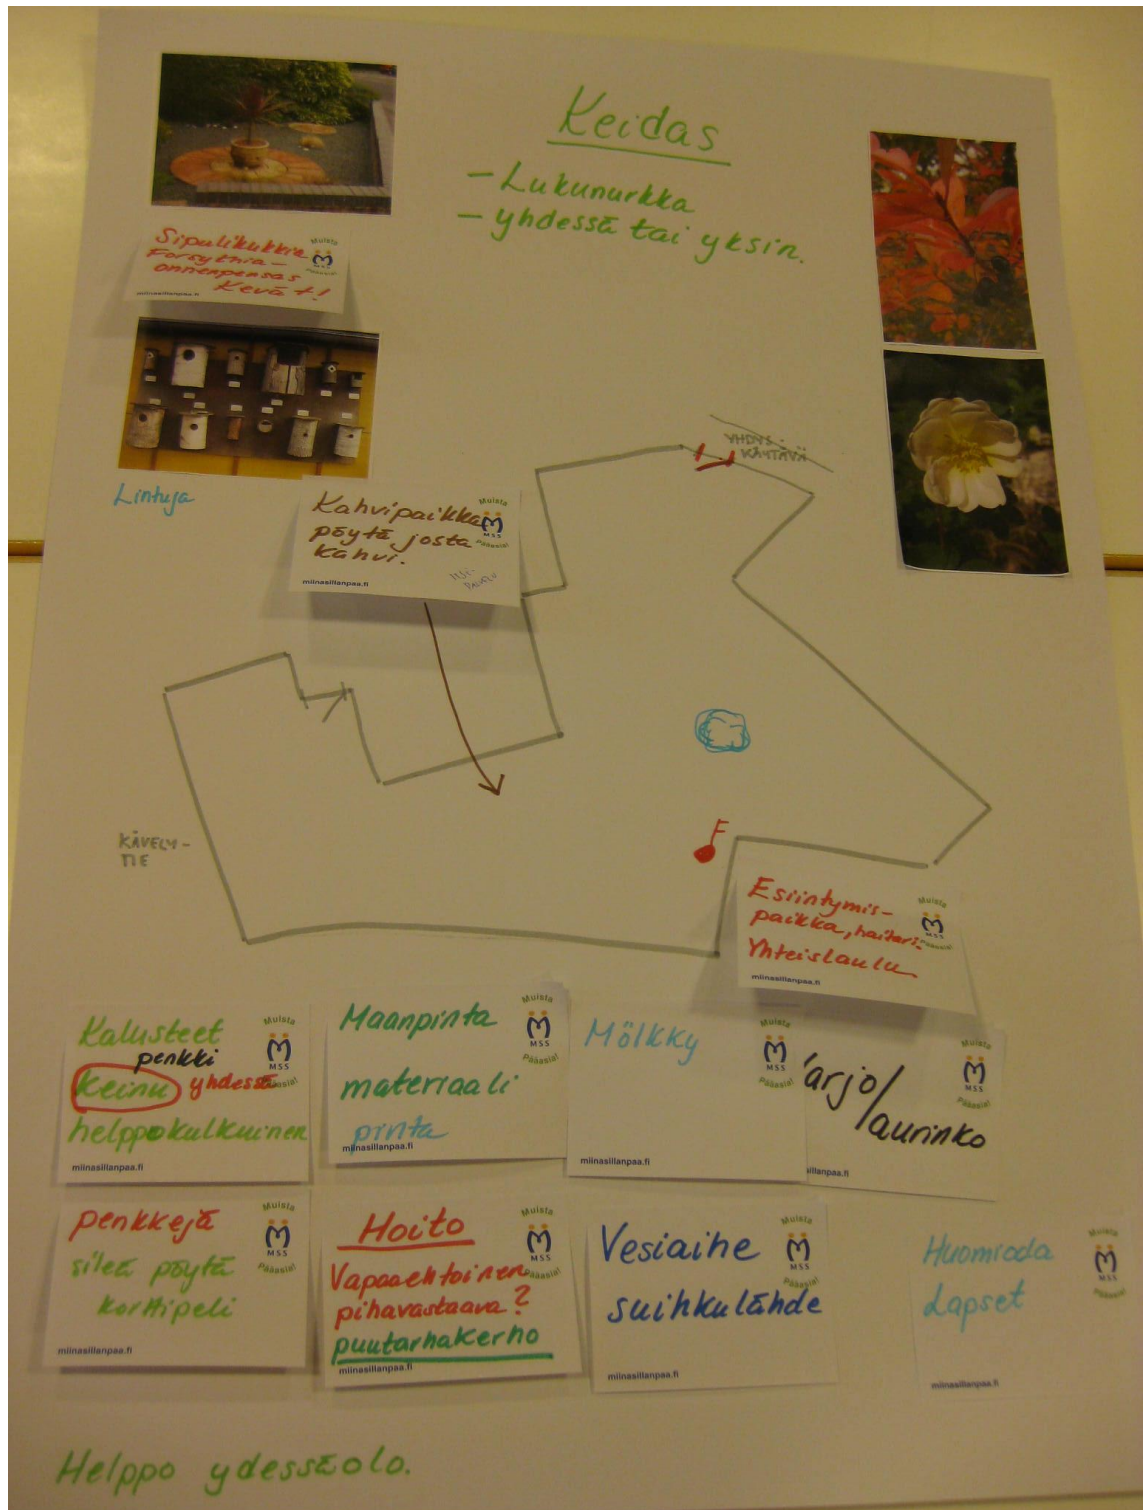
Keidas
- Lukunurkka
- yhdessä tai yksin.

Sipulikukkia
Forsythia -
onnenpensas
Kevät!
Muista
MSS
Pääasia!
miinasillanpaa.fi

Lintuja

Kahvipaikka
pöytä josta
kahvi.
ITSE-PALVELU
Muista
MSS
Pääasia!
miinasillanpaa.fi

YHDYS-KÄYTÄVÄ

KÄVELY-TIE

Esiintymis-
paikka, haitari.
Yhteislaulu
Muista
MSS
Pääasia!
miinasillanpaa.fi

Kalusteet
penkki
Keinu yhdessä
helppokulkuinen
Muista
MSS
Pääasia!
miinasillanpaa.fi

Maanpinta
materiaali
pinta
Muista
MSS
Pääasia!
miinasillanpaa.fi

Mölkky
Muista
MSS
Pääasia!
miinasillanpaa.fi

Varjo/
aurinko
Muista
MSS
Pääasia!
miinasillanpaa.fi

penkkejä
sileä pöytä
korttipeli
Muista
MSS
Pääasia!
miinasillanpaa.fi

Hoito
Vapaaehtoinen
pihavastaava?
puutarhakerho
Muista
MSS
Pääasia!
miinasillanpaa.fi

Vesiaihe
suihkulähde
Muista
MSS
Pääasia!
miinasillanpaa.fi

Huomioida
Lapset
Muista
MSS
Pääasia!
miinasillanpaa.fi

Helppo ydesseolo.